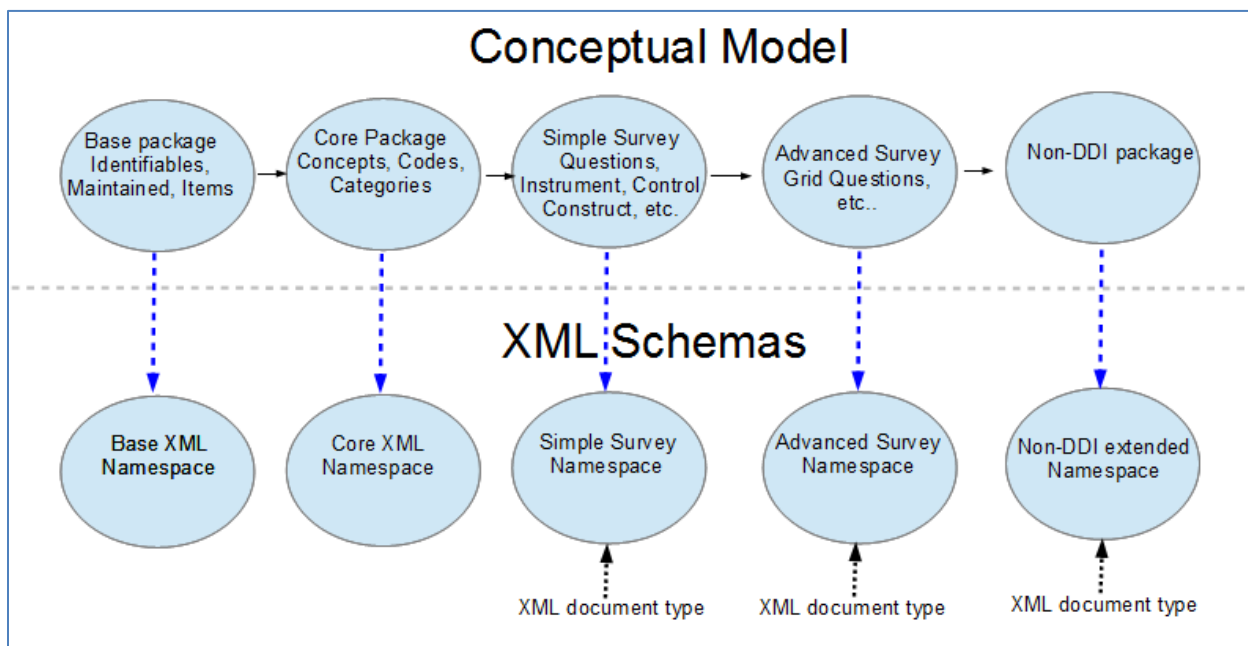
Conceptual Model

Base package Identifiables, Maintained, Items

Core Package Concepts, Codes, Categories

Simple Survey Questions, Instrument, Control Construct, etc.

Advanced Survey Grid Questions, etc..

Non-DDI package

XML Schemas

Base XML Namespace

Core XML Namespace

Simple Survey Namespace

Advanced Survey Namespace

Non-DDI extended Namespace

XML document type

XML document type

XML document type